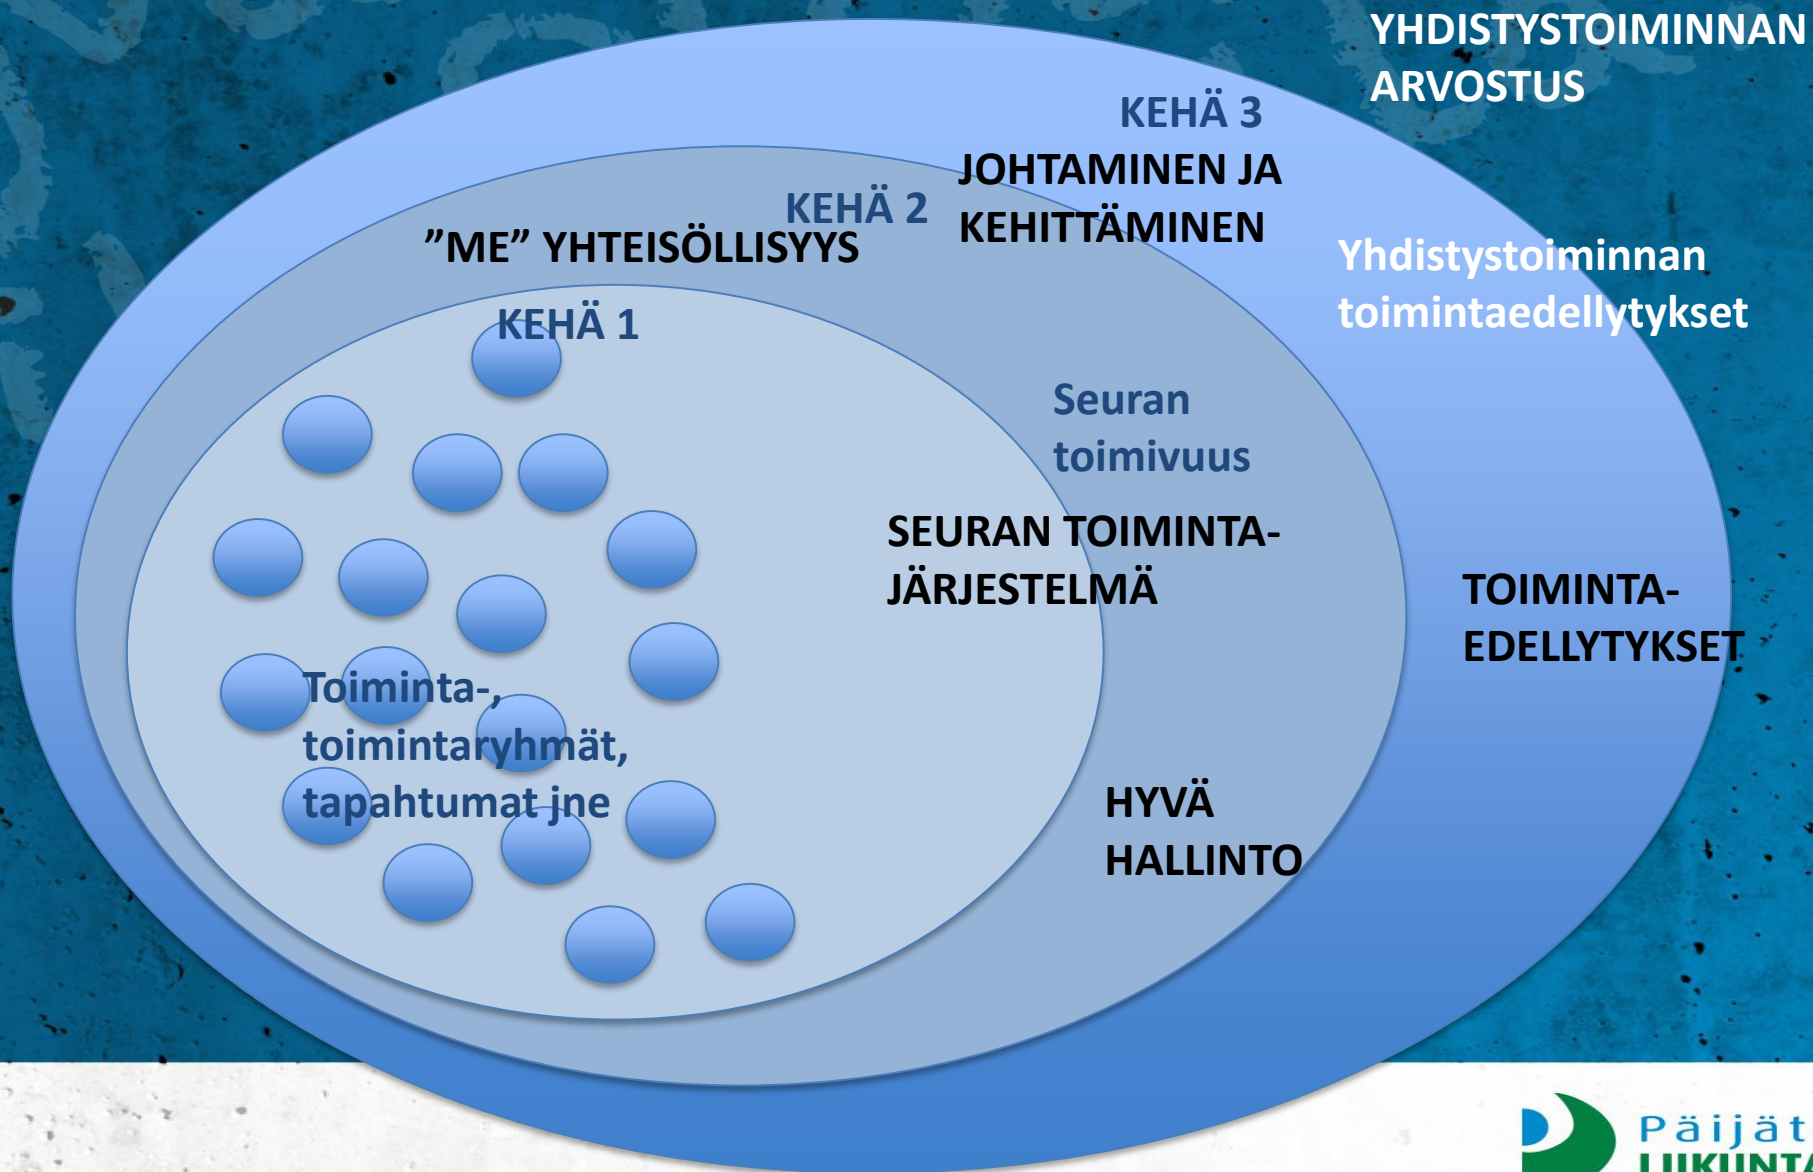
YHDISTYSTOIMINNAN ARVOSTUS

KEHÄ 3

JOHTAMINEN JA KEHITTÄMINEN

KEHÄ 2

”ME” YHTEISÖLLISYYS

Yhdistystoiminnan toimintaedellytykset

KEHÄ 1

Seuran toimivuus

SEURAN TOIMINTA-JÄRJESTELMÄ

TOIMINTA-EDELLYTYKSET

Toiminta-, toimintaryhmät, tapahtumat jne

HYVÄ HALLINTO

Päijät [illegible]
LIIKUNT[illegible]